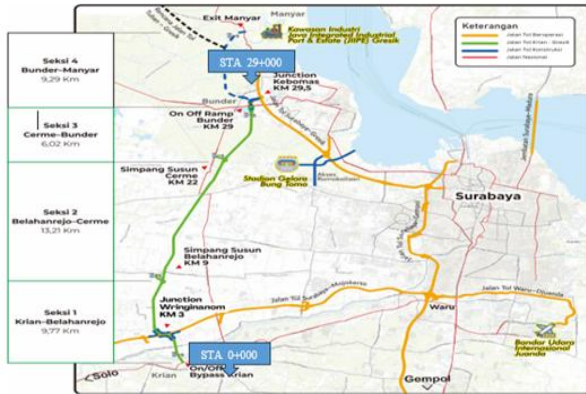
Seksi 4
Bunder-Manyar
9,29 Km

Seksi 3
Cerme-Bunder
6,02 Km

Seksi 2
Belahanrejo-Cerme
13,21 Km

Seksi 1
Krian-Belahanrejo
9,77 Km

Manyar
Exit Manyar
Kawasan Industri Java Integrated Industrial Port & Estate (JIIPE) Gresik
STA 29+000
Junction Kebomas KM 29,5
Bunder
On Off Ramp Bunder KM 29
Simpang Susun Cerme KM 22
Stadion Gelora Bung Tomo
Surabaya
Simpang Susun Belahanrejo KM 9
Junction Wringinanom KM 3
STA 0+000
On/Off Bypass Krian
Krian
Solo
Waru
Bandar Udara Internasional Juanda
Gempol

Keterangan
Jalan Tol Beroperasi
Jalan Tol Krian - Gresik
Jalan Tol Konstruksi
Jalan Nasional